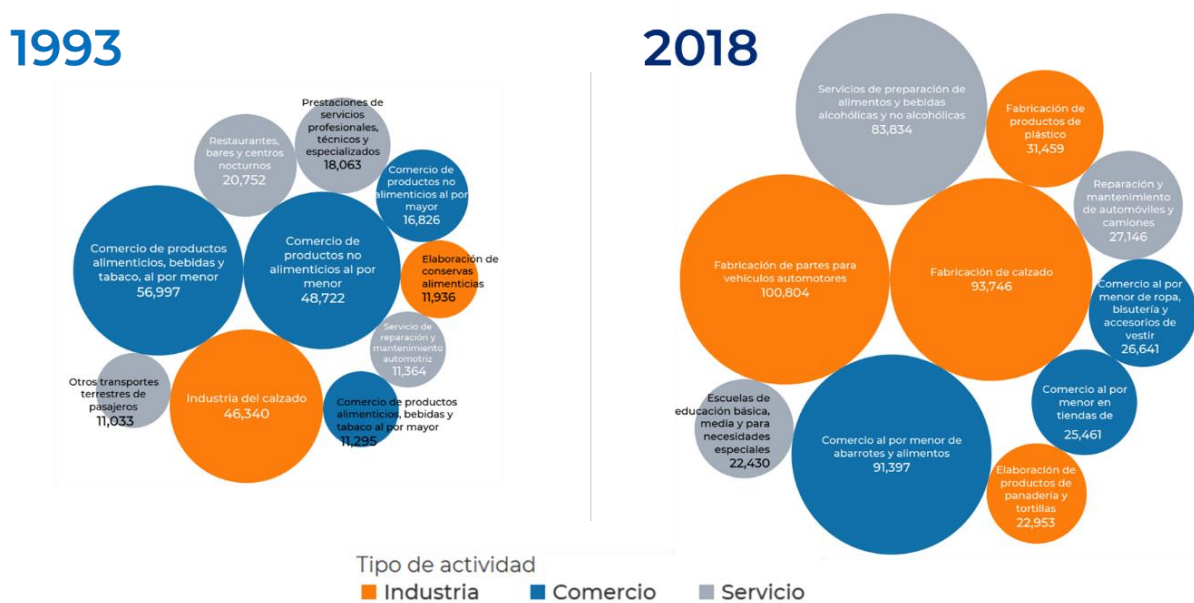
1993

Prestaciones de servicios profesionales, técnicos y especializados
18,063

Restaurantes, bares y centros nocturnos
20,752

Comercio de productos no alimenticios al por mayor
16,826

Comercio de productos alimenticios, bebidas y tabaco, al por menor
56,997

Comercio de productos no alimenticios al por menor
48,722

Elaboración de conservas alimenticias
11,936

Servicio de reparación y mantenimiento automotriz
11,364

Otros transportes terrestres de pasajeros
11,033

Industria del calzado
46,340

Comercio de productos alimenticios, bebidas y tabaco al por mayor
11,295

2018

Servicios de preparación de alimentos y bebidas alcohólicas y no alcohólicas
83,834

Fabricación de productos de plástico
31,459

Reparación y mantenimiento de automóviles y camiones
27,146

Fabricación de partes para vehículos automotores
100,804

Fabricación de calzado
93,746

Comercio al por menor de ropa, bisutería y accesorios de vestir
26,641

Escuelas de educación básica, media y para necesidades especiales
22,430

Comercio al por menor de abarrotes y alimentos
91,397

Comercio al por menor en tiendas de
25,461

Elaboración de productos de panadería y tortillas
22,953

Tipo de actividad
Industria Comercio Servicio